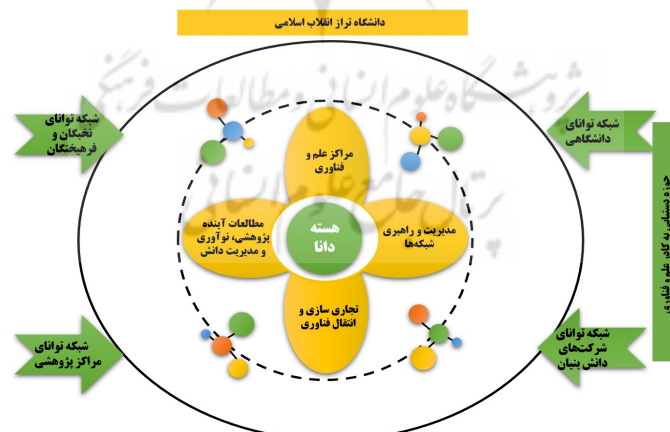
دانشگاه تراز انقلاب اسلامی

پژوهشگاه علوم انسانی و مطالعات فرهنگی
پرتال جامع علوم انسانی

شبکه توانای نخبگان و فرهیختگان

شبکه توانای دانشگاهی

حوزه دسترسی به کالای علم و فناوری

مراکز علم و فناوری

مطالعات آینده پژوهشی، نوآوری و مدیریت دانش

هسته دانا

مدیریت و راهبری شبکه‌ها

تجاری سازی و انتقال فناوری

شبکه توانای مراکز پژوهشی

شبکه توانای شرکت‌های دانش بنیان